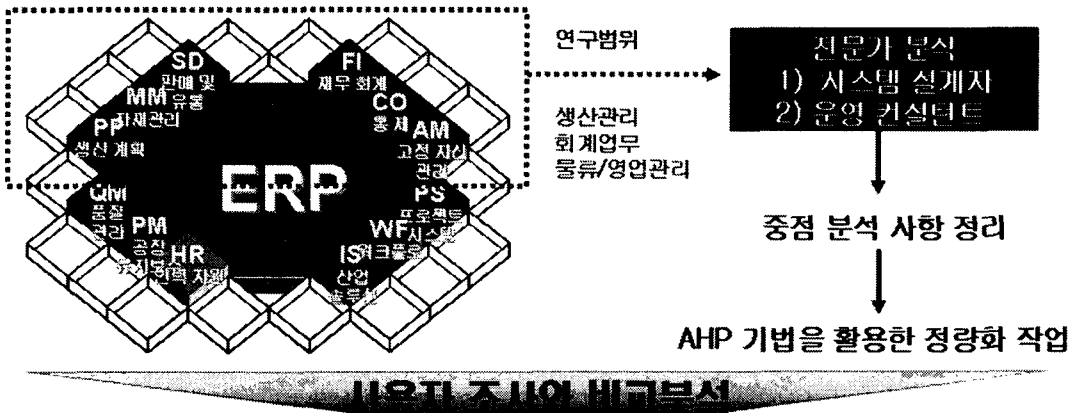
SD
판매 및 유통

FI
재무 회계

MM
자재관리

CO
통제

PP
생산 계획

AM
고정 자산 관리

ERP

QM
품질 관리

PS
프로젝트 시스템

PM
공장 유지보수

WF
워크플로우

HR
인적 자원

IS
산업 솔루션

연구범위

생산관리
회계업무
물류/영업관리

전문가 분석
1) 시스템 설계자
2) 운영 컨설턴트

중점 분석 사항 정리

AHP 기법을 활용한 정량화 작업

사용자 조사와 비교분석